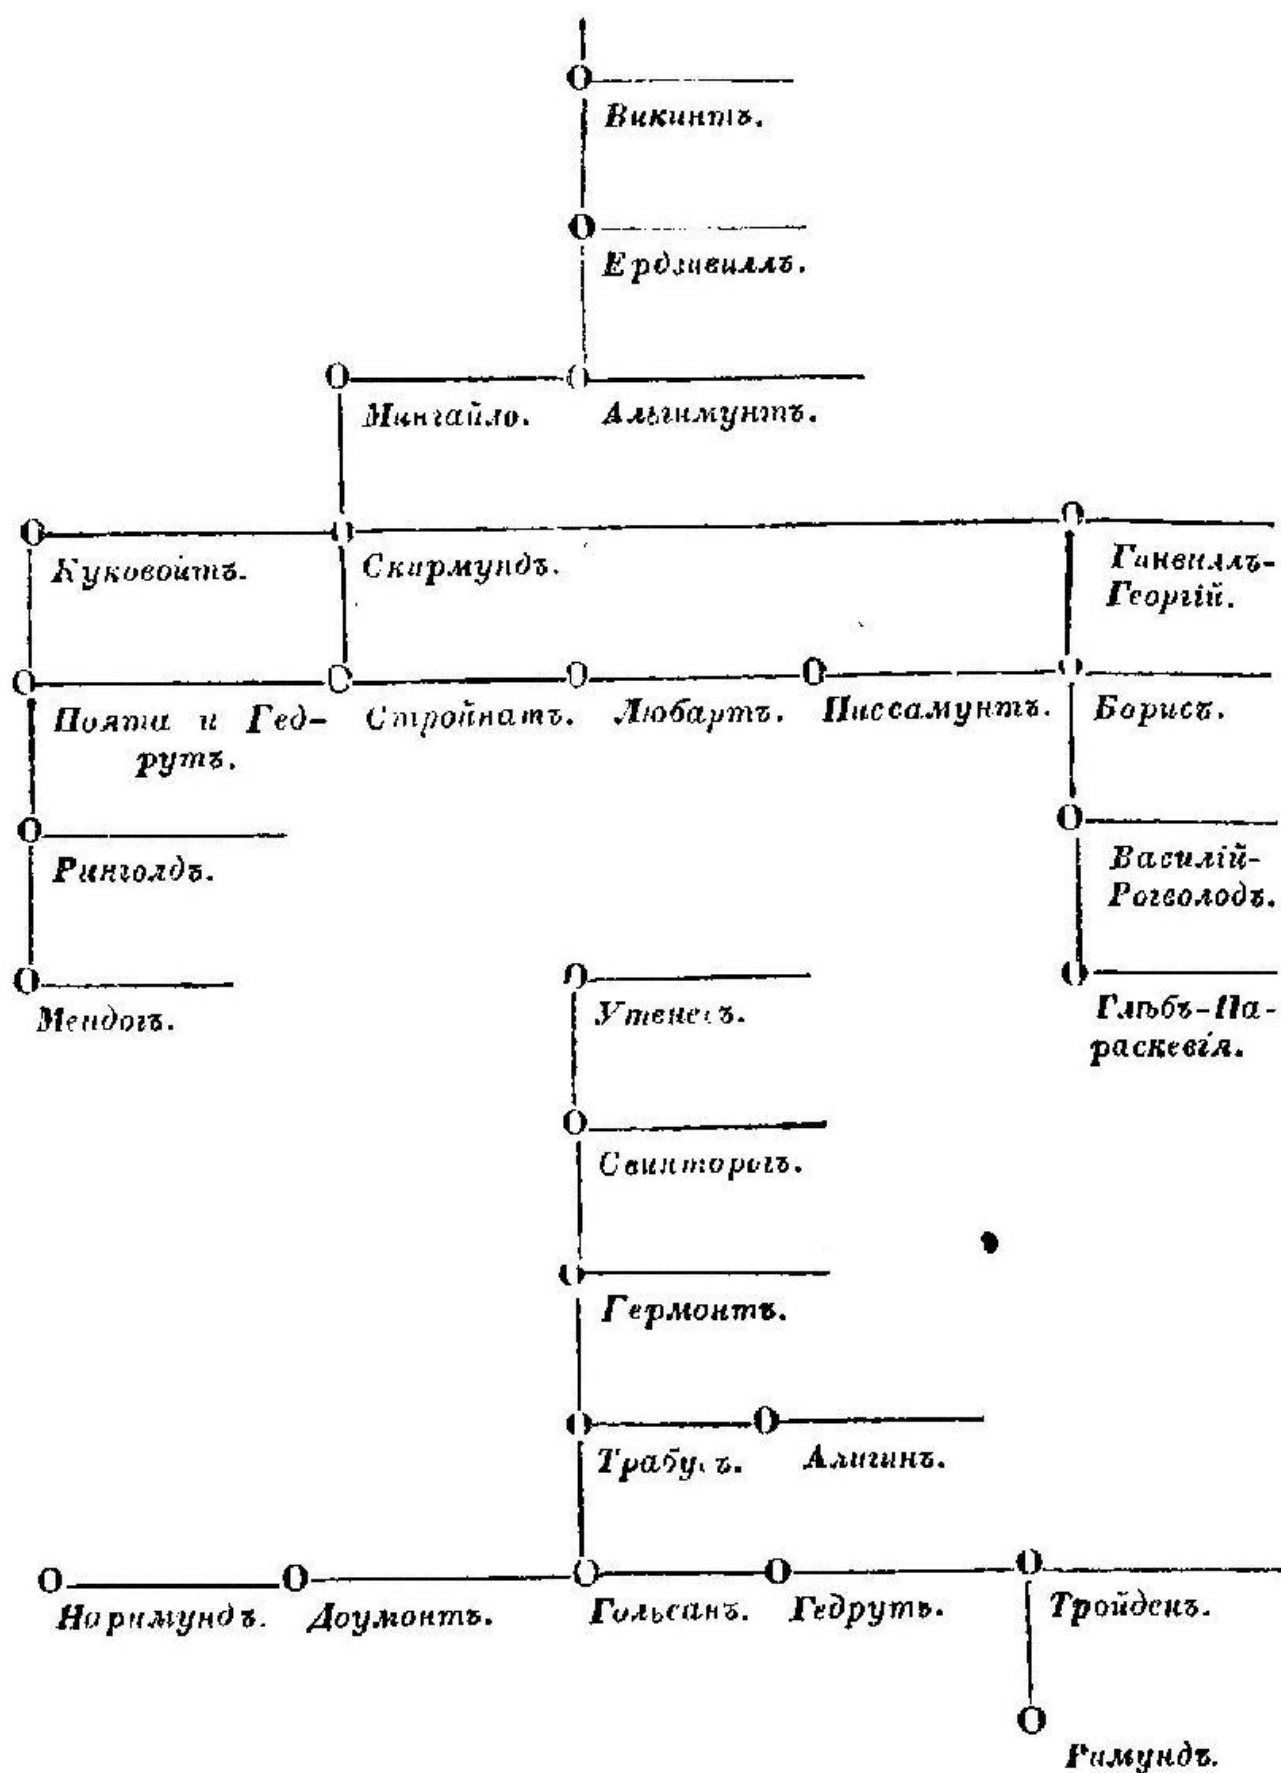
Викинтъ.

Ердзивиллъ.

Мингайло. Альгимунтъ.

Куковойтъ. Скирмундъ. Гинвиллъ-Георгій.

Пояти и Гедрутъ. Стройнатъ. Любартъ. Писсамунтъ. Борисъ.

Рингольдъ. Василій-Рогволодъ.

Мендогъ. Глѣбъ-Параскевія.

Утенегъ.

Свинторогъ.

Гермонтъ.

Трабусъ. Алигинъ.

Нарымундъ. Доумонтъ. Гольшанъ. Гедрутъ. Тройденъ.

Римундъ.